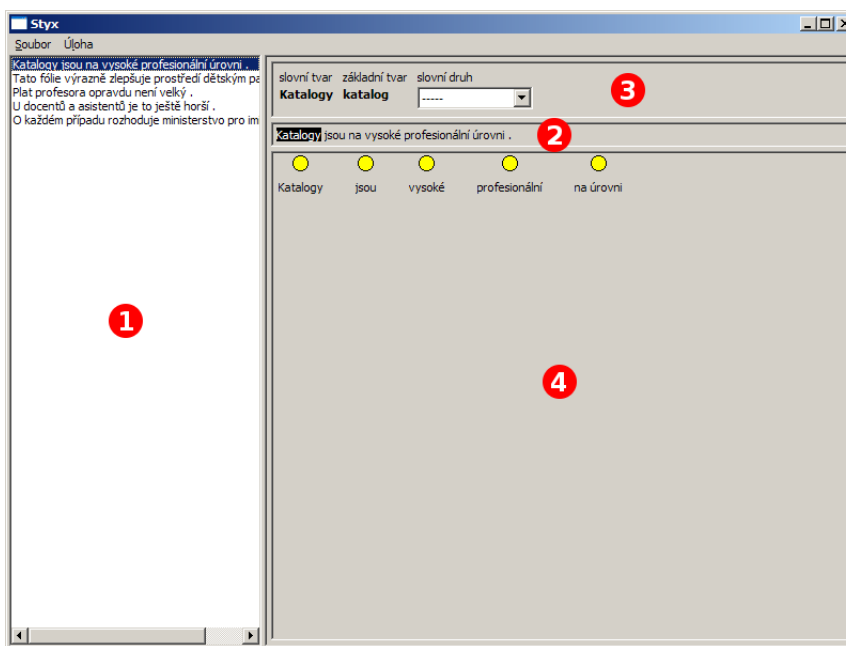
Styx

Soubor Úloha

Katalogy jsou na vysoké profesionální úrovni .
Tato fólie výrazně zlepšuje prostředí dětským pa
Plat profesora opravdu není velký .
U docentů a asistentů je to ještě horší .
O každém případu rozhoduje ministerstvo pro im

1

slovní tvar základní tvar slovní druh
Katalogy katalog -----

3

Katalogy jsou na vysoké profesionální úrovni .

2

Katalogy jsou vysoké profesionální na úrovni

4